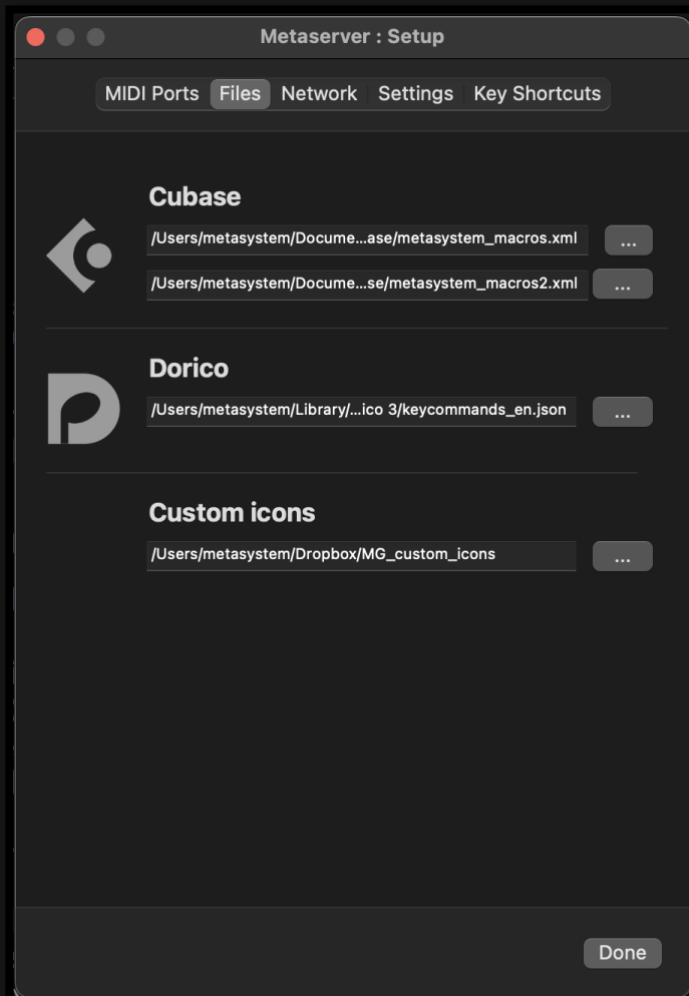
Metaserver : Setup

MIDI Ports | Files | Network | Settings | Key Shortcuts

Cubase

/Users/metasystem/Docume...ase/metasystem_macros.xml ...

/Users/metasystem/Docume...se/metasystem_macros2.xml ...

Dorico

/Users/metasystem/Library/...ico 3/keycommands_en.json ...

Custom icons

/Users/metasystem/Dropbox/MG_custom_icons ...

Done